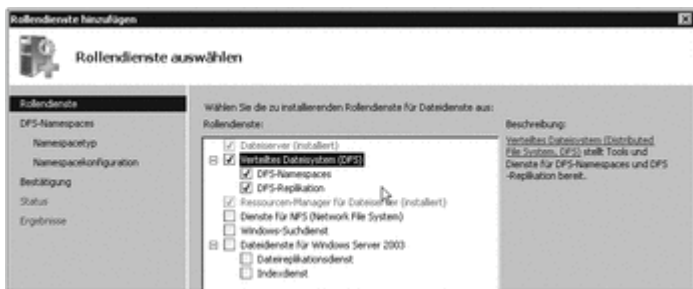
Rollendienste hinzufügen

Rollendienste auswählen

Rollendienste
DFS-Namespaces
Namespacetyp
Namespacekonfiguration
Bestätigung
Status
Ergebnisse

Wählen Sie die zu installierenden Rollendienste für Dateidienste aus:

Rollendienste:

Dateiserver (Installiert)
Verteiltes Dateisystem (DFS)
DFS-Namespaces
DFS-Replikation
Ressourcen-Manager für Dateiserver (Installiert)
Dienste für NFS (Network File System)
Windows-Suchdienst
Dateidienste für Windows Server 2003
Dateireplikationsdienst
Indexdienst

Beschreibung:

Verteiltes Dateisystem (Distributed File System, DFS) stellt Tools und Dienste für DFS-Namespaces und DFS-Replikation bereit.